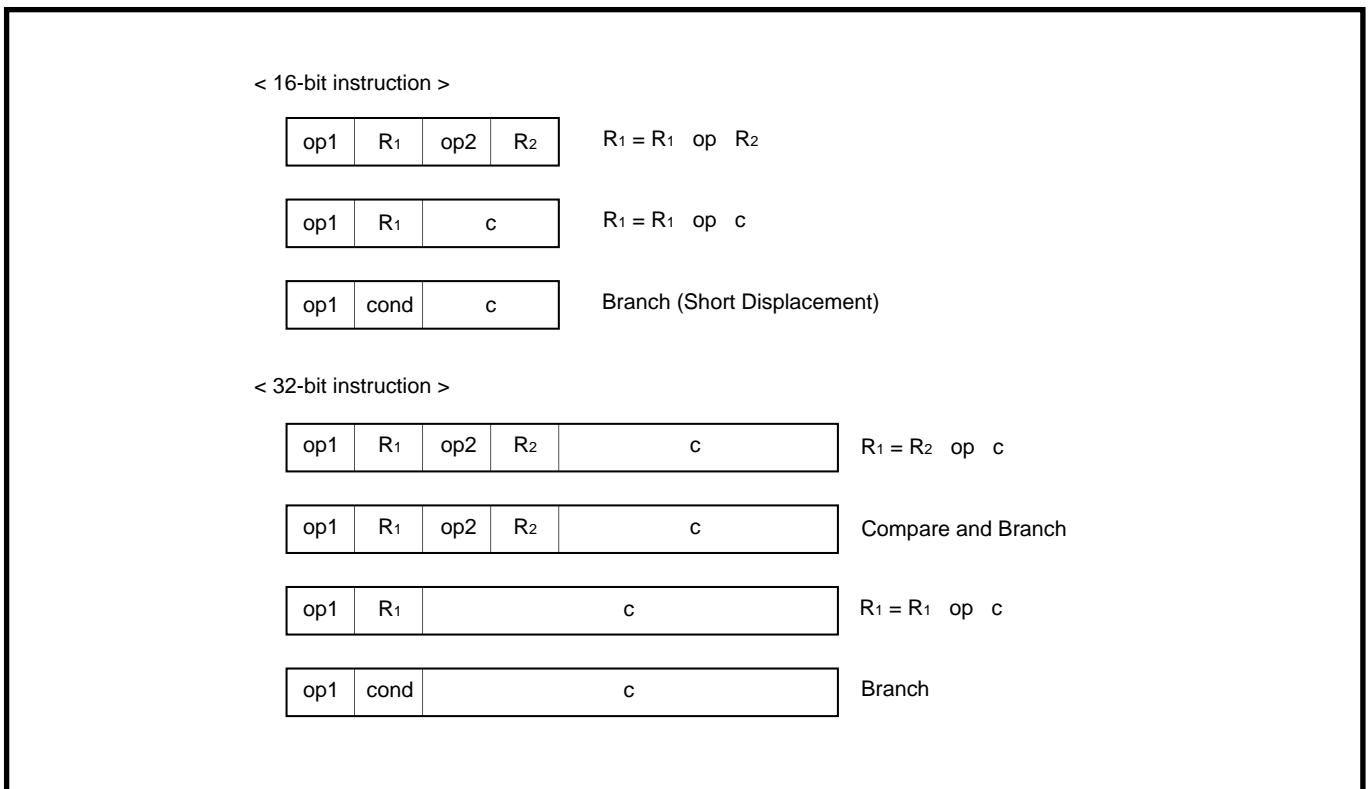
< 16-bit instruction >

| op1 | $R_1$ | op2 | $R_2$ |
|---|---|---|---|

$R_1 = R_1$ op $R_2$

| op1 | $R_1$ | c |
|---|---|---|

$R_1 = R_1$ op c

| op1 | cond | c |
|---|---|---|

Branch (Short Displacement)

< 32-bit instruction >

| op1 | $R_1$ | op2 | $R_2$ | c |
|---|---|---|---|---|

$R_1 = R_2$ op c

| op1 | $R_1$ | op2 | $R_2$ | c |
|---|---|---|---|---|

Compare and Branch

| op1 | $R_1$ | c |
|---|---|---|

$R_1 = R_1$ op c

| op1 | cond | c |
|---|---|---|

Branch